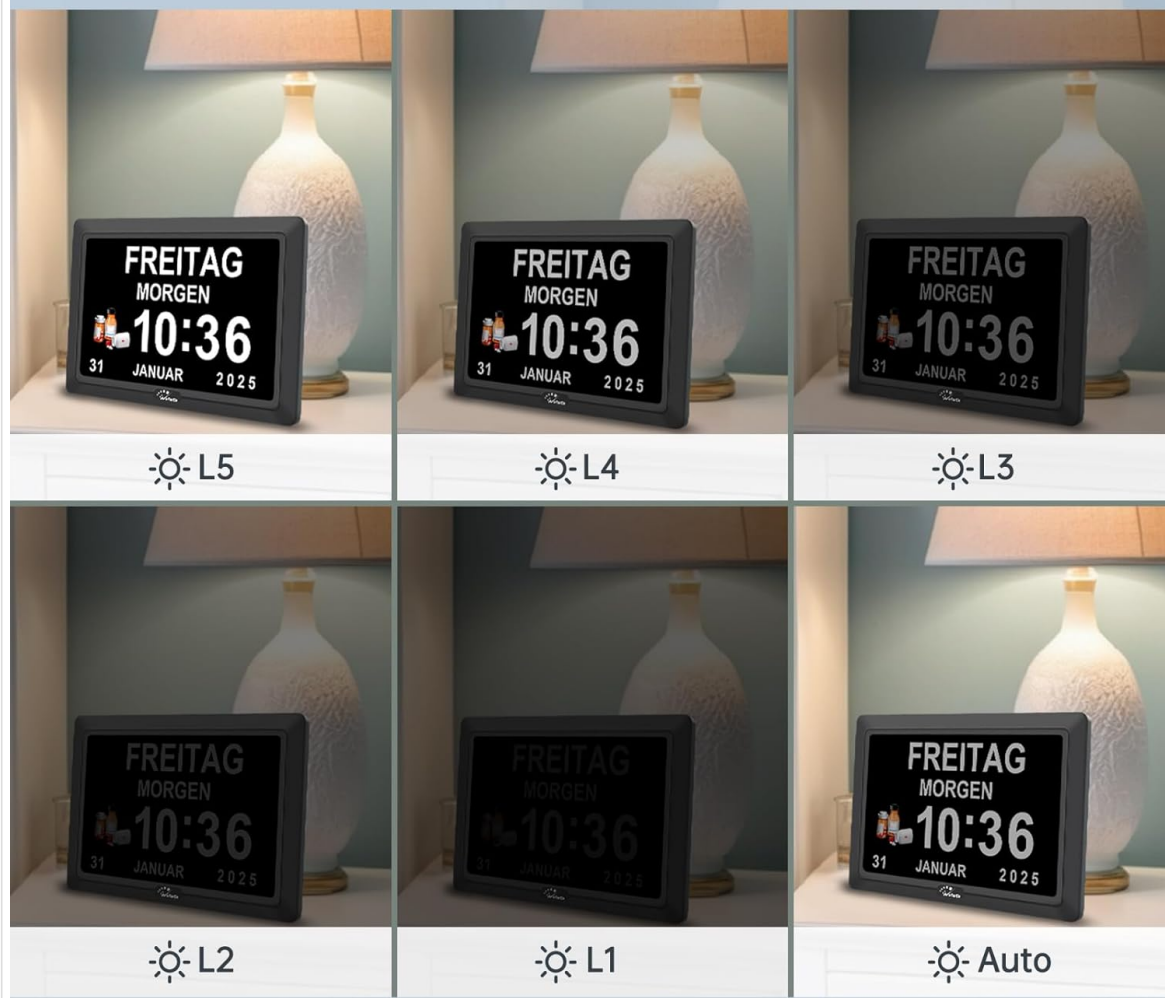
FREITAG
MORGEN
10:36
31 JANUAR 2025

L5

FREITAG
MORGEN
10:36
31 JANUAR 2025

L4

FREITAG
MORGEN
10:36
31 JANUAR 2025

L3

FREITAG
MORGEN
10:36
31 JANUAR 2025

L2

FREITAG
MORGEN
10:36
31 JANUAR 2025

L1

FREITAG
MORGEN
10:36
31 JANUAR 2025

Auto